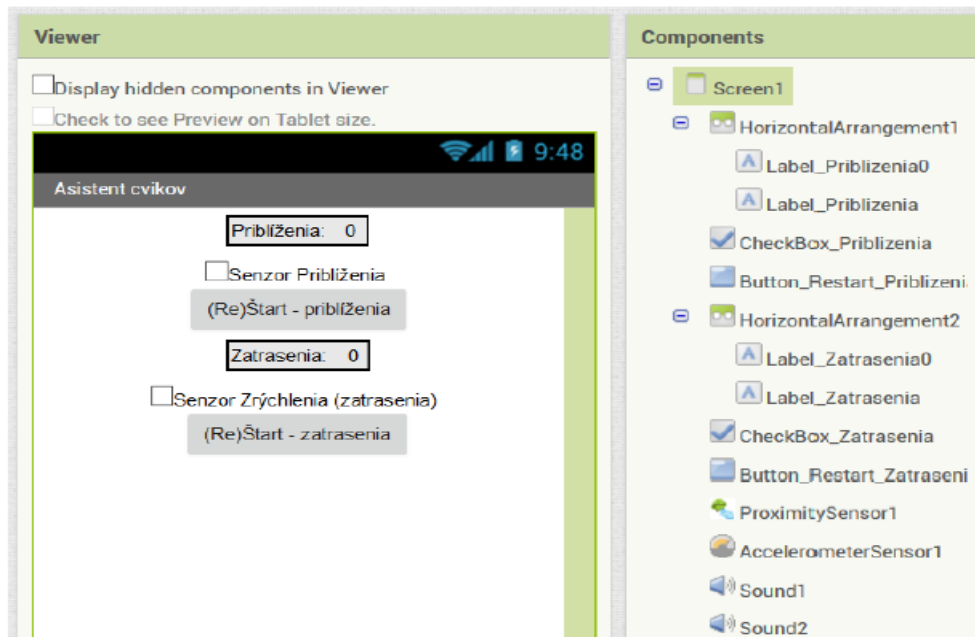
Viewer

Display hidden components in Viewer

Check to see Preview on Tablet size.

9:48

Asistent cvikov

Priblíženia: 0

Senzor Priblíženia

(Re)Štart - priblíženia

Zatrasenia: 0

Senzor Zrýchlenia (zatrasenia)

(Re)Štart - zatrasenia

Components

Screen1

HorizontalArrangement1

Label_Priblizenia0

Label_Priblizenia

CheckBox_Priblizenia

Button_Restart_Priblizeni

HorizontalArrangement2

Label_Zatrasenia0

Label_Zatrasenia

CheckBox_Zatrasenia

Button_Restart_Zatraseni

ProximitySensor1

AccelerometerSensor1

Sound1

Sound2